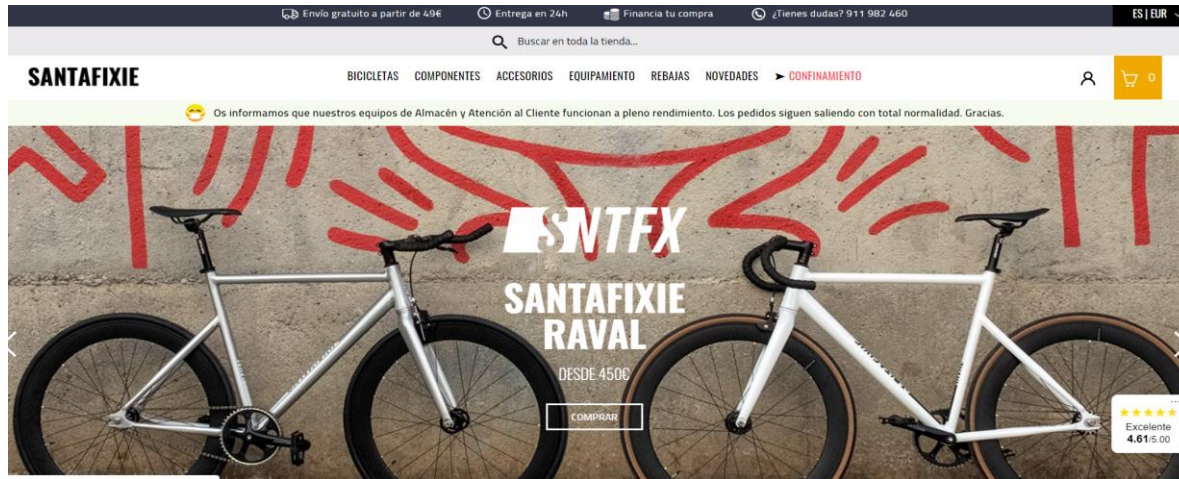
Envío gratuito a partir de 49€ Entrega en 24h Financia tu compra ¿Tienes dudas? 911 982 460 ES | EUR

Buscar en toda la tienda...

SANTAFIXIE

BICICLETAS COMPONENTES ACCESORIOS EQUIPAMIENTO REBAJAS NOVEDADES ➤ CONFINAMIENTO

0

Os informamos que nuestros equipos de Almacén y Atención al Cliente funcionan a pleno rendimiento. Los pedidos siguen saliendo con total normalidad. Gracias.

SNTFX

SANTAFIXIE RAVAL

DESDE 450€

COMPRAR

Excelente
4.61/5.00